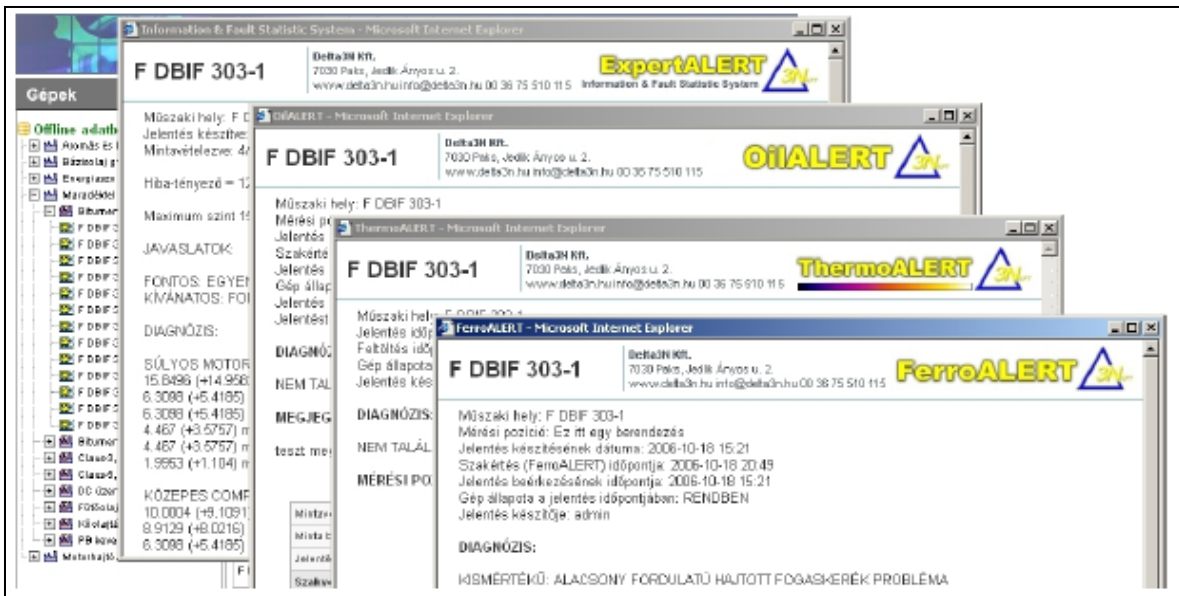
Gépek

Offline adatb
Atomás és
Bázisolaj
Energiaaz
Maradékol
Bitumen
F DBIF
F DBIF
F DBIF
F DBIF
F DBIF
F DBIF
F DBIF
F DBIF
F DBIF
F DBIF
F DBIF
F DBIF
F DBIF
Bitumen
Clause
Clause
DC üzem
Fűtőolaj
Kiolajtá
PB keve
Motorhajtó

Information & Fault Statistic System - Microsoft Internet Explorer

F DBIF 303-1

Delta3N Kft.
7030 Paks, Jedlik Ányos u. 2.
www.delta3n.hu info@delta3n.hu 00 36 75 510 115

ExpertALERT
Information & Fault Statistic System

Műszaki hely: F D
Jelentés készítve
Mintavételezve: 4/

Hiba-tényező = 12

Maximum szint 1

JAVASLATOK:

FONTOS: EGYEN
KÍVÁNATOS: FO

DIAGNÓZIS:

SÚLYOS MOTOR
15.8496 (+14.958
6.3098 (+5.4185)
6.3098 (+5.4185)
4.467 (+3.5757) m
4.467 (+3.5757) m
1.9953 (+1.104) m

KÖZEPES COMP
10.0004 (+9.1091
8.9129 (+8.0216)
6.3098 (+5.4185)

OilALERT - Microsoft Internet Explorer

F DBIF 303-1

Delta3N Kft.
7030 Paks, Jedlik Ányos u. 2.
www.delta3n.hu info@delta3n.hu 00 36 75 510 115

OilALERT

Műszaki hely: F DBIF 303-1
Mérési po
Jelentés
Szakérté
Jelentés
Gép állapo
Jelentés
Jelentést

DIAGNÓZ

NEM TAL

MEGJEG

teszt me

Mintav
Minta
Jelenté
Szabv

ThermoALERT - Microsoft Internet Explorer

F DBIF 303-1

Delta3N Kft.
7030 Paks, Jedlik Ányos u. 2.
www.delta3n.hu info@delta3n.hu 00 36 75 510 115

ThermoALERT

Műszaki hely: F DBIF 303-1
Jelentés időp
Feltöltés időp
Gép állapota
Jelentés kés

DIAGNÓZIS

NEM TALÁL

MÉRÉSI PO

FerroALERT - Microsoft Internet Explorer

F DBIF 303-1

Delta3N Kft.
7030 Paks, Jedlik Ányos u. 2.
www.delta3n.hu info@delta3n.hu 00 36 75 510 115

FerroALERT

Műszaki hely: F DBIF 303-1
Mérési pozíció: Ez itt egy berendezés
Jelentés készítésének dátuma: 2006-10-18 15:21
Szakértés (FerroALERT) időpontja: 2006-10-18 20:49
Jelentés beérkezésének időpontja: 2006-10-18 15:21
Gép állapota a jelentés időpontjában: RENDBEN
Jelentés készítője: admin

DIAGNÓZIS:

KISMÉRTÉKŰ: ALACSONY FORDULATÚ HAJTOTT FOGASKERÉK PROBLÉMA